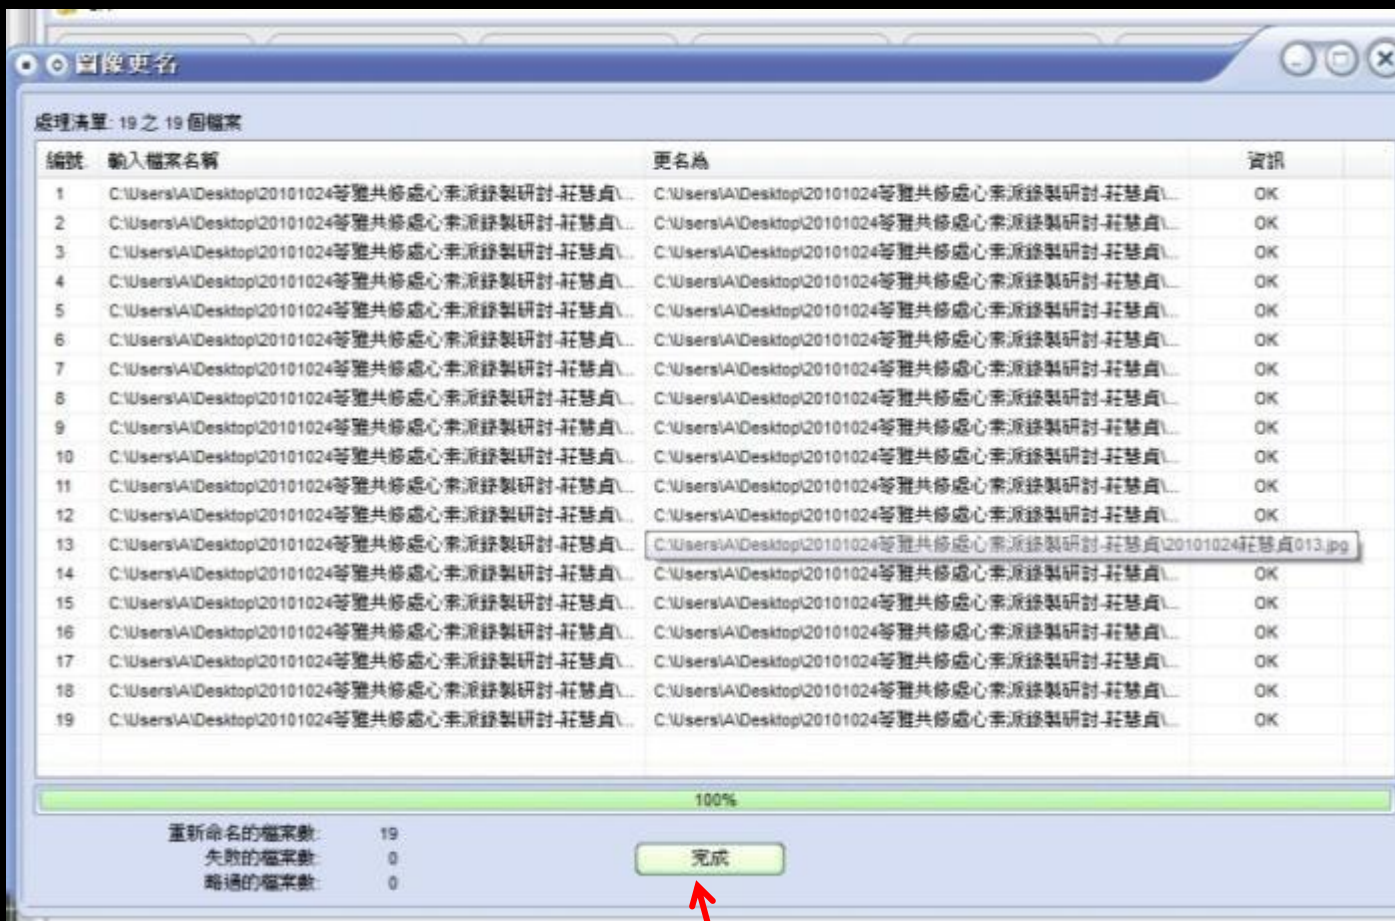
圖像更名

處理清單: 19 之 19 個檔案

| 編號 | 輸入檔案名稱 | 更名為 | 資訊 |
|---|---|---|---|
| 1 | C:\Users\A\Desktop\20101024等雅共修處心素派錄製研討-花慧貞\... | C:\Users\A\Desktop\20101024等雅共修處心素派錄製研討-花慧貞\... | OK |
| 2 | C:\Users\A\Desktop\20101024等雅共修處心素派錄製研討-花慧貞\... | C:\Users\A\Desktop\20101024等雅共修處心素派錄製研討-花慧貞\... | OK |
| 3 | C:\Users\A\Desktop\20101024等雅共修處心素派錄製研討-花慧貞\... | C:\Users\A\Desktop\20101024等雅共修處心素派錄製研討-花慧貞\... | OK |
| 4 | C:\Users\A\Desktop\20101024等雅共修處心素派錄製研討-花慧貞\... | C:\Users\A\Desktop\20101024等雅共修處心素派錄製研討-花慧貞\... | OK |
| 5 | C:\Users\A\Desktop\20101024等雅共修處心素派錄製研討-花慧貞\... | C:\Users\A\Desktop\20101024等雅共修處心素派錄製研討-花慧貞\... | OK |
| 6 | C:\Users\A\Desktop\20101024等雅共修處心素派錄製研討-花慧貞\... | C:\Users\A\Desktop\20101024等雅共修處心素派錄製研討-花慧貞\... | OK |
| 7 | C:\Users\A\Desktop\20101024等雅共修處心素派錄製研討-花慧貞\... | C:\Users\A\Desktop\20101024等雅共修處心素派錄製研討-花慧貞\... | OK |
| 8 | C:\Users\A\Desktop\20101024等雅共修處心素派錄製研討-花慧貞\... | C:\Users\A\Desktop\20101024等雅共修處心素派錄製研討-花慧貞\... | OK |
| 9 | C:\Users\A\Desktop\20101024等雅共修處心素派錄製研討-花慧貞\... | C:\Users\A\Desktop\20101024等雅共修處心素派錄製研討-花慧貞\... | OK |
| 10 | C:\Users\A\Desktop\20101024等雅共修處心素派錄製研討-花慧貞\... | C:\Users\A\Desktop\20101024等雅共修處心素派錄製研討-花慧貞\... | OK |
| 11 | C:\Users\A\Desktop\20101024等雅共修處心素派錄製研討-花慧貞\... | C:\Users\A\Desktop\20101024等雅共修處心素派錄製研討-花慧貞\... | OK |
| 12 | C:\Users\A\Desktop\20101024等雅共修處心素派錄製研討-花慧貞\... | C:\Users\A\Desktop\20101024等雅共修處心素派錄製研討-花慧貞\... | OK |
| 13 | C:\Users\A\Desktop\20101024等雅共修處心素派錄製研討-花慧貞\... | C:\Users\A\Desktop\20101024等雅共修處心素派錄製研討-花慧貞\20101024花慧貞013.jpg | |
| 14 | C:\Users\A\Desktop\20101024等雅共修處心素派錄製研討-花慧貞\... | C:\Users\A\Desktop\20101024等雅共修處心素派錄製研討-花慧貞\... | OK |
| 15 | C:\Users\A\Desktop\20101024等雅共修處心素派錄製研討-花慧貞\... | C:\Users\A\Desktop\20101024等雅共修處心素派錄製研討-花慧貞\... | OK |
| 16 | C:\Users\A\Desktop\20101024等雅共修處心素派錄製研討-花慧貞\... | C:\Users\A\Desktop\20101024等雅共修處心素派錄製研討-花慧貞\... | OK |
| 17 | C:\Users\A\Desktop\20101024等雅共修處心素派錄製研討-花慧貞\... | C:\Users\A\Desktop\20101024等雅共修處心素派錄製研討-花慧貞\... | OK |
| 18 | C:\Users\A\Desktop\20101024等雅共修處心素派錄製研討-花慧貞\... | C:\Users\A\Desktop\20101024等雅共修處心素派錄製研討-花慧貞\... | OK |
| 19 | C:\Users\A\Desktop\20101024等雅共修處心素派錄製研討-花慧貞\... | C:\Users\A\Desktop\20101024等雅共修處心素派錄製研討-花慧貞\... | OK |

100%

重新命名的檔案數: 19
失敗的檔案數: 0
略過的檔案數: 0

完成